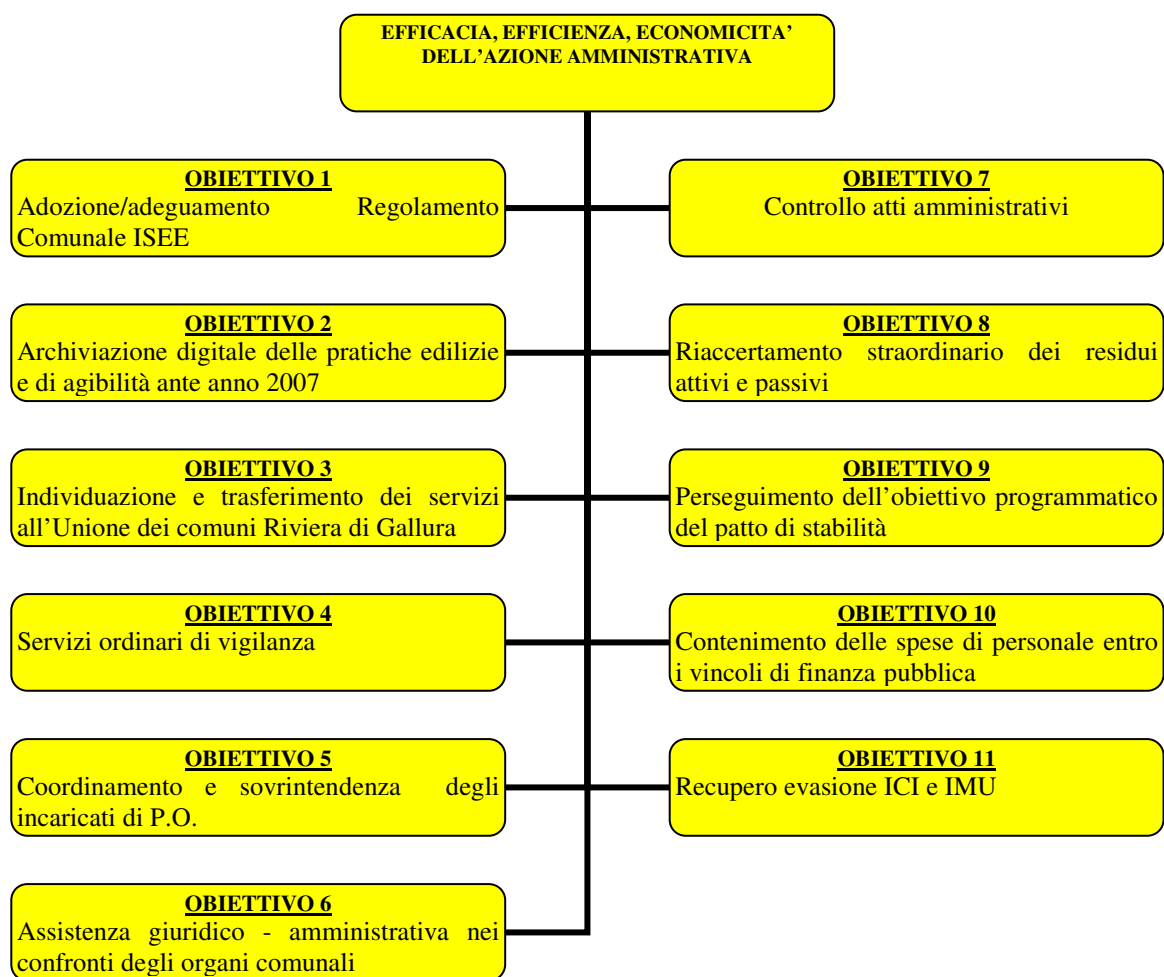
EFFICACIA, EFFICIENZA, ECONOMICITA' DELL'AZIONE AMMINISTRATIVA

OBIETTIVO 1
Adozione/adeguamento Regolamento Comunale ISEE

OBIETTIVO 2
Archiviazione digitale delle pratiche edilizie e di agibilità ante anno 2007

OBIETTIVO 3
Individuazione e trasferimento dei servizi all'Unione dei comuni Riviera di Gallura

OBIETTIVO 4
Servizi ordinari di vigilanza

OBIETTIVO 5
Coordinamento e sovrintendenza degli incaricati di P.O.

OBIETTIVO 6
Assistenza giuridico - amministrativa nei confronti degli organi comunali

OBIETTIVO 7
Controllo atti amministrativi

OBIETTIVO 8
Riaccertamento straordinario dei residui attivi e passivi

OBIETTIVO 9
Perseguimento dell'obiettivo programmatico del patto di stabilità

OBIETTIVO 10
Contenimento delle spese di personale entro i vincoli di finanza pubblica

OBIETTIVO 11
Recupero evasione ICI e IMU